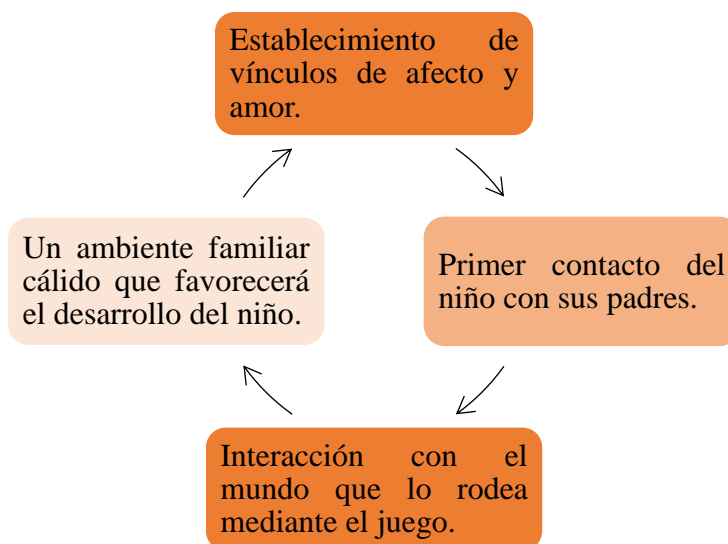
Establecimiento de vínculos de afecto y amor.

Primer contacto del niño con sus padres.

Interacción con el mundo que lo rodea mediante el juego.

Un ambiente familiar cálido que favorecerá el desarrollo del niño.